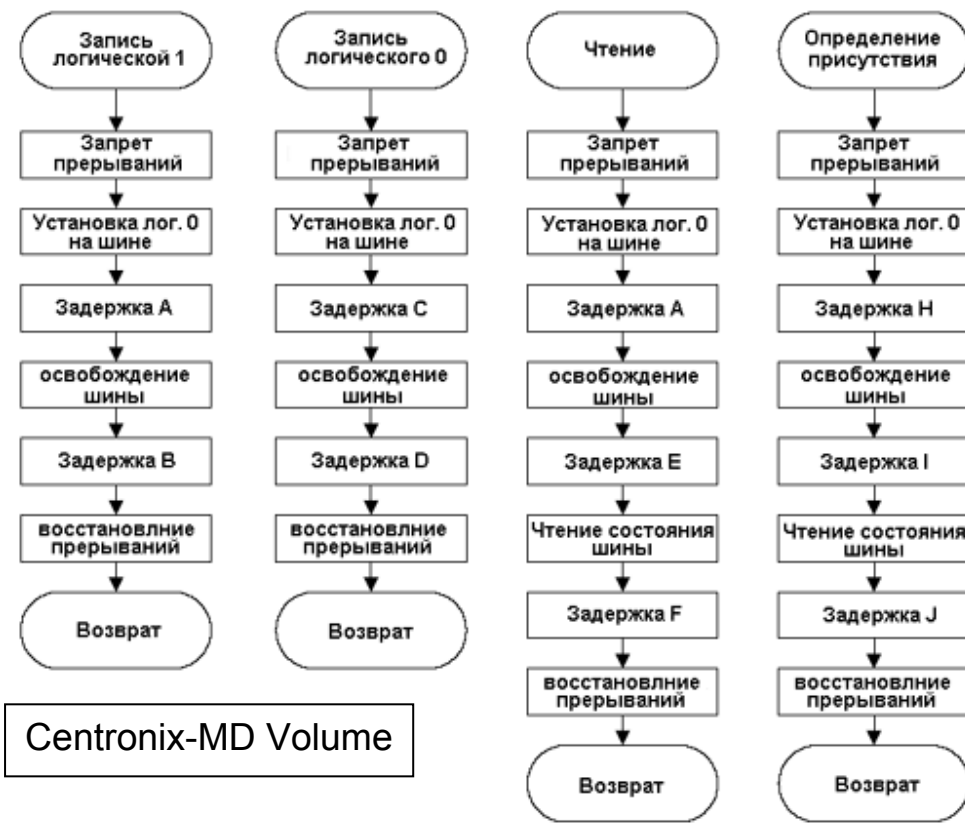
Запись логической 1

Запрет прерываний

Установка лог. 0 на шине

Задержка A

освобождение шины

Задержка B

восстановлние прерываний

Возврат

Запись логического 0

Запрет прерываний

Установка лог. 0 на шине

Задержка C

освобождение шины

Задержка D

восстановлние прерываний

Возврат

Чтение

Запрет прерываний

Установка лог. 0 на шине

Задержка A

освобождение шины

Задержка E

Чтение состояния шины

Задержка F

восстановлние прерываний

Возврат

Определение присутствия

Запрет прерываний

Установка лог. 0 на шине

Задержка H

освобождение шины

Задержка I

Чтение состояния шины

Задержка J

восстановлние прерываний

Возврат

Centronix-MD Volume